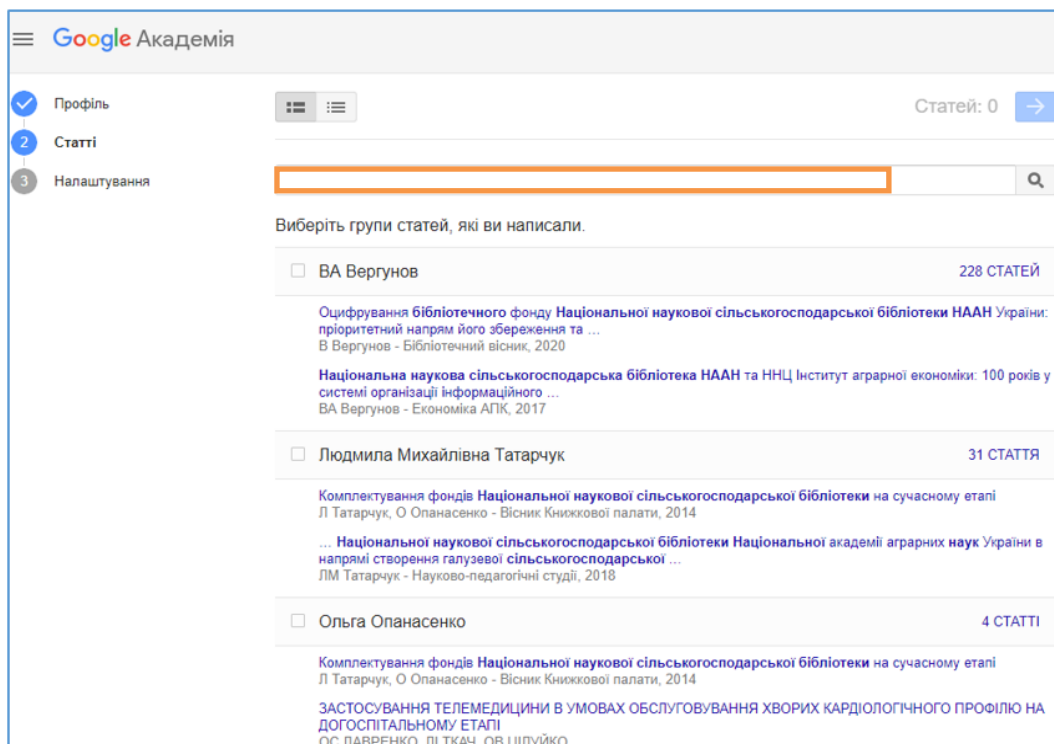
Google Академія

Профіль
2 Статті
3 Налаштування

Статей: 0

Виберіть групи статей, які ви написали.

ВА Вергунов
228 СТАТЕЙ

Оцифрування бібліотечного фонду Національної наукової сільськогосподарської бібліотеки НААН України: пріоритетний напрям його збереження та …
В Вергунов - Бібліотечний вісник, 2020

Національна наукова сільськогосподарська бібліотека НААН та ННЦ Інститут аграрної економіки: 100 років у системі організації інформаційного …
ВА Вергунов - Економіка АПК, 2017

Людмила Михайлівна Татарчук
31 СТАТТЯ

Комплектування фондів Національної наукової сільськогосподарської бібліотеки на сучасному етапі
Л Татарчук, О Опанасенко - Вісник Книжкової палати, 2014

… Національної наукової сільськогосподарської бібліотеки Національної академії аграрних наук України в напрямі створення галузевої сільськогосподарської …
ЛМ Татарчук - Науково-педагогічні студії, 2018

Ольга Опанасенко
4 СТАТТІ

Комплектування фондів Національної наукової сільськогосподарської бібліотеки на сучасному етапі
Л Татарчук, О Опанасенко - Вісник Книжкової палати, 2014

ЗАСТОСУВАННЯ ТЕЛЕМЕДИЦИНИ В УМОВАХ ОБСЛУГОВУВАННЯ ХВОРИХ КАРДІОЛОГІЧНОГО ПРОФІЛЮ НА ДОГОСПІТАЛЬНОМУ ЕТАПІ
ОС ЛАВРЕНКО, ЛІ ТКАЧ, ОВ ШЛУЙКО